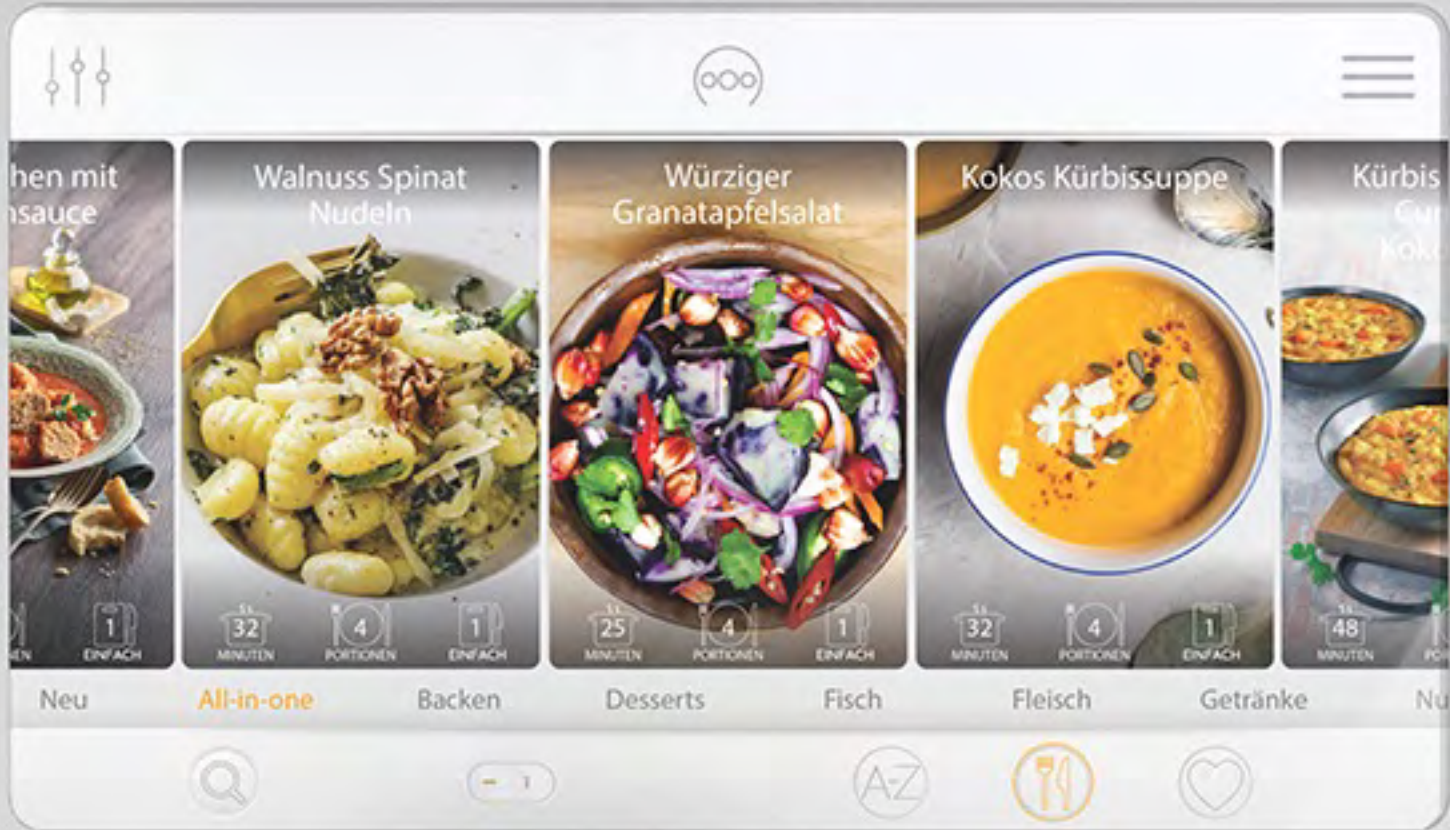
hen mit
sauce

1
NEN EINFACH

Walnuss Spinat Nudeln

32
MINUTEN
4
PORTIONEN
1
EINFACH

Würziger Granatapfelsalat

25
MINUTEN
4
PORTIONEN
1
EINFACH

Kokos Kürbissuppe

32
MINUTEN
4
PORTIONEN
1
EINFACH

Kürbis
Cu
Kok

48
MINUTEN

Neu
All-in-one
Backen
Desserts
Fisch
Fleisch
Getränke
Nu

1
A-Z